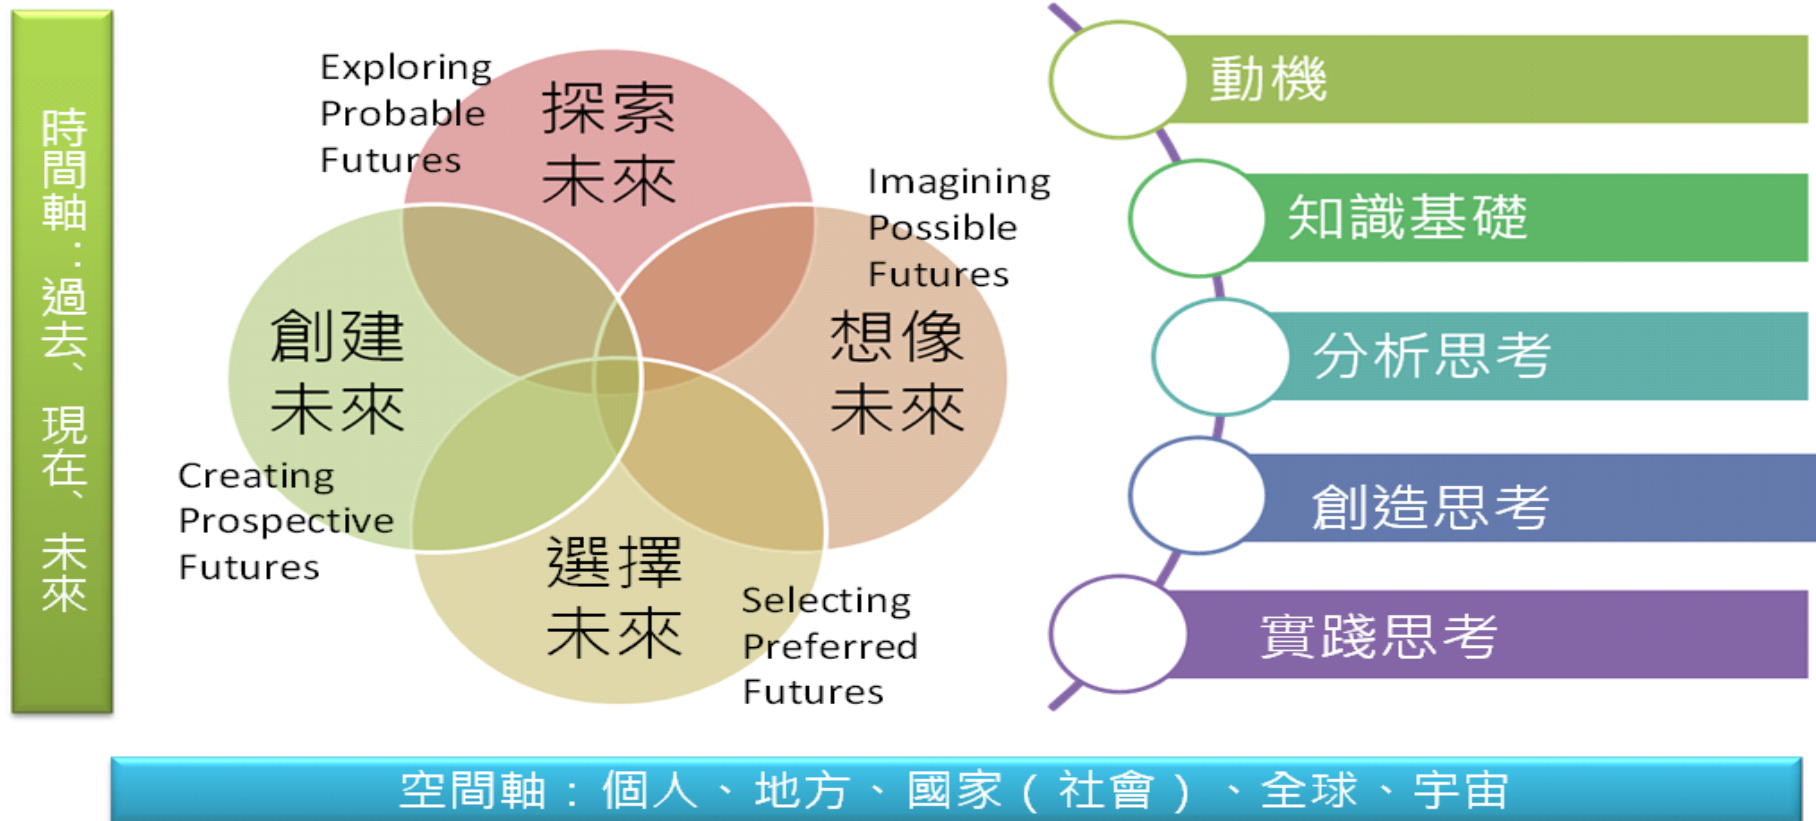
時間軸：過去、現在、未來

Exploring Probable Futures
探索未來

Imagining Possible Futures
想像未來

創建未來
Creating Prospective Futures

選擇未來
Selecting Preferred Futures

動機
知識基礎
分析思考
創造思考
實踐思考

空間軸：個人、地方、國家（社會）、全球、宇宙